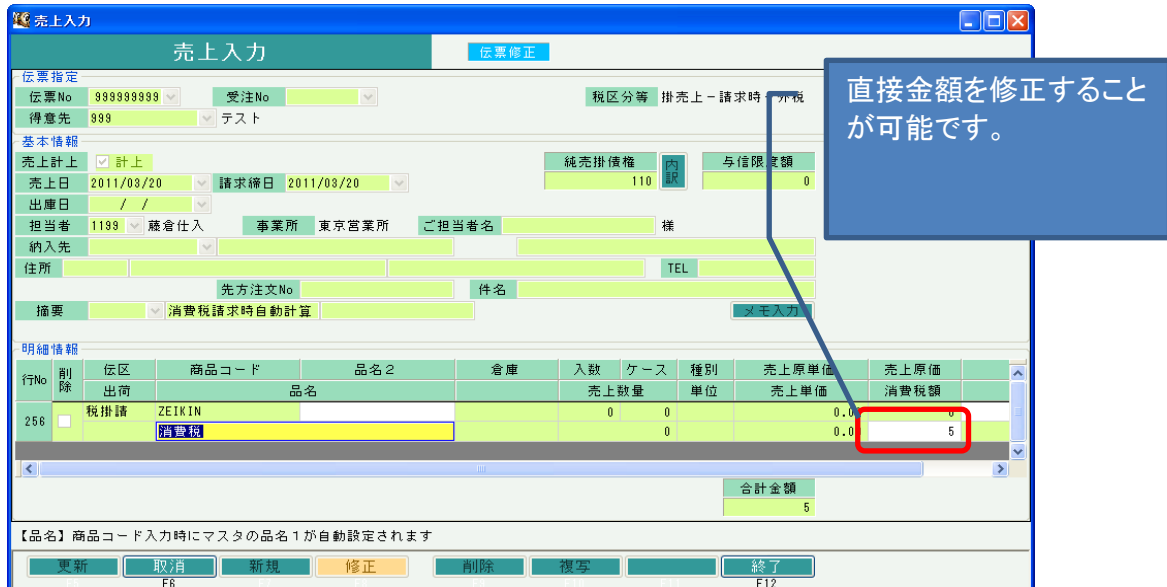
売上入力

売上入力

伝票修正

伝票指定
伝票No 999999999
受注No
税区分等 掛売上－請求時・外税
得意先 999 テスト

直接金額を修正することが可能です。

基本情報
売上計上 計上
純売掛債権 110
内訳
与信限度額 0
売上日 2011/03/20
請求締日 2011/03/20
出庫日 / /
担当者 1199 蔵倉仕入
事業所 東京営業所
ご担当者名
様
納入先
住所
TEL
先方注文No
件名
摘要
消費税請求時自動計算
メモ入力

明細情報

| 行No | 削除 | 伝区 | 商品コード | 品名2 | 倉庫 | 入数 | ケース | 種別 | 売上原単価 | 売上原価 |
|---|---|---|---|---|---|---|---|---|---|---|
| | | 出荷 | 品名 | | | 売上数量 | | 単位 | 売上単価 | 消費税額 |
| 256 | | 税掛請 | ZEIKIN | | | 0 | 0 | | 0.0 | 0 |
| | | | 消費税 | | | | 0 | | 0.0 | 5 |

合計金額
5

【品名】商品コード入力時にマスタの品名１が自動設定されます

更新 取消 新規 修正 削除 複写 終了
F6 F12